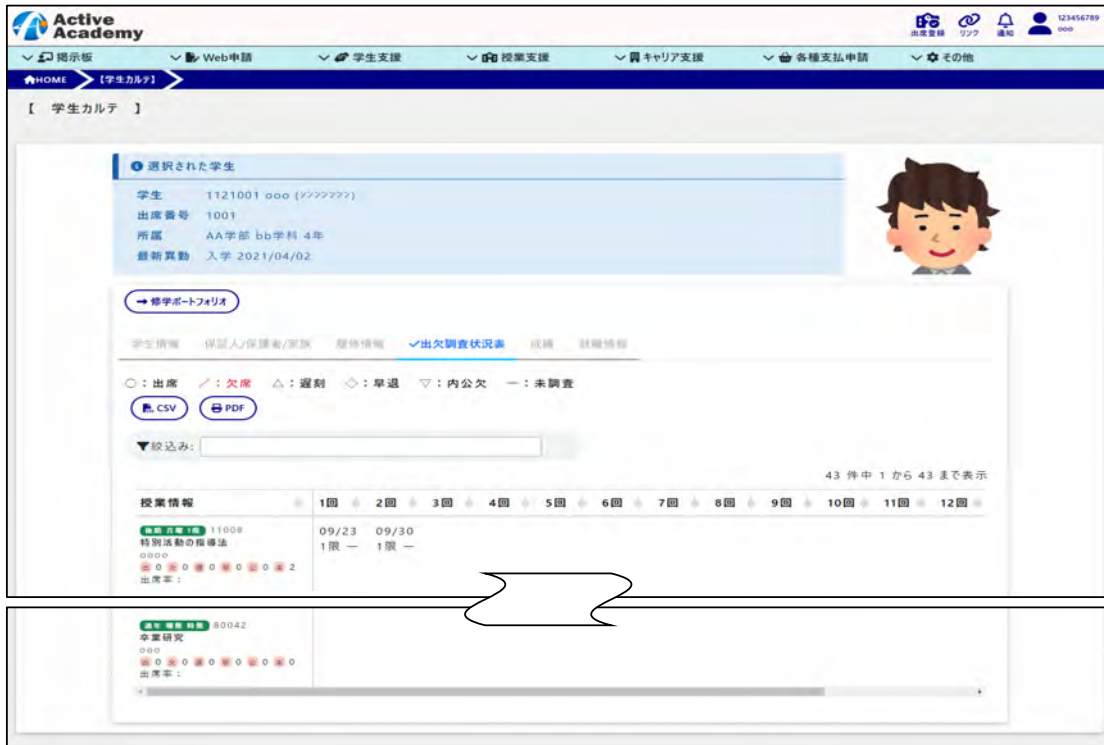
Active Academy

出席登録 リンク 通知 123456789 ooo

掲示板 Web申請 学生支援 授業支援 キャリア支援 各種支払申請 その他

HOME 【学生カルテ】

【 学生カルテ 】

選択された学生

学生 1121001 ooo (ﾏﾏﾏﾏﾏﾏﾏ)
出席番号 1001
所属 AA学部 bb学科 4年
最新異動 入学 2021/04/02

→ 修学ポートフォリオ

学生情報 保証人/保護者/家族 履修情報 ✓出欠調査状況表 成績 就職情報

○：出席 ／：欠席 △：遅刻 ◇：早退 ▽：内公欠 ―：未調査

CSV PDF

▼絞込み:

43 件中 1 から 43 まで表示

| 授業情報 | 1回 | 2回 | 3回 | 4回 | 5回 | 6回 | 7回 | 8回 | 9回 | 10回 | 11回 | 12回 |
|---|---|---|---|---|---|---|---|---|---|---|---|---|
| 後期 月曜 1限 11008 特別活動の指導法 oooo 出 0 欠 0 遅 0 早 0 公 0 未 2 出席率： | 09/23 1限 ― | 09/30 1限 ― | | | | | | | | | | |
| 通年 曜他 時他 80042 卒業研究 ooo 出 0 欠 0 遅 0 早 0 公 0 未 0 出席率： | | | | | | | | | | | | |